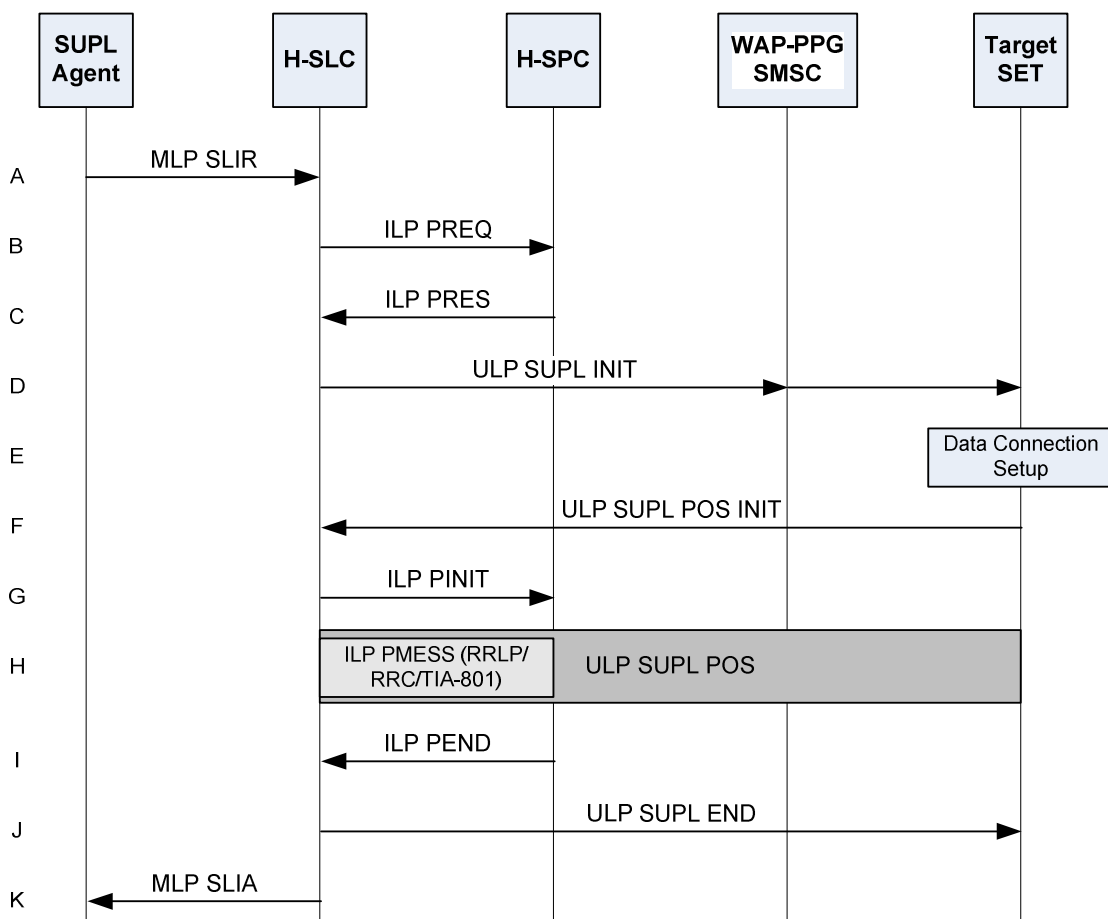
SUPL Agent

H-SLC

H-SPC

WAP-PPG SMSC

Target SET

A MLP SLIR

B ILP PREQ

C ILP PRES

D ULP SUPL INIT

E Data Connection Setup

F ULP SUPL POS INIT

G ILP PINIT

H ILP PMESS (RRLP/ RRC/TIA-801) ULP SUPL POS

I ILP PEND

J ULP SUPL END

K MLP SLIA